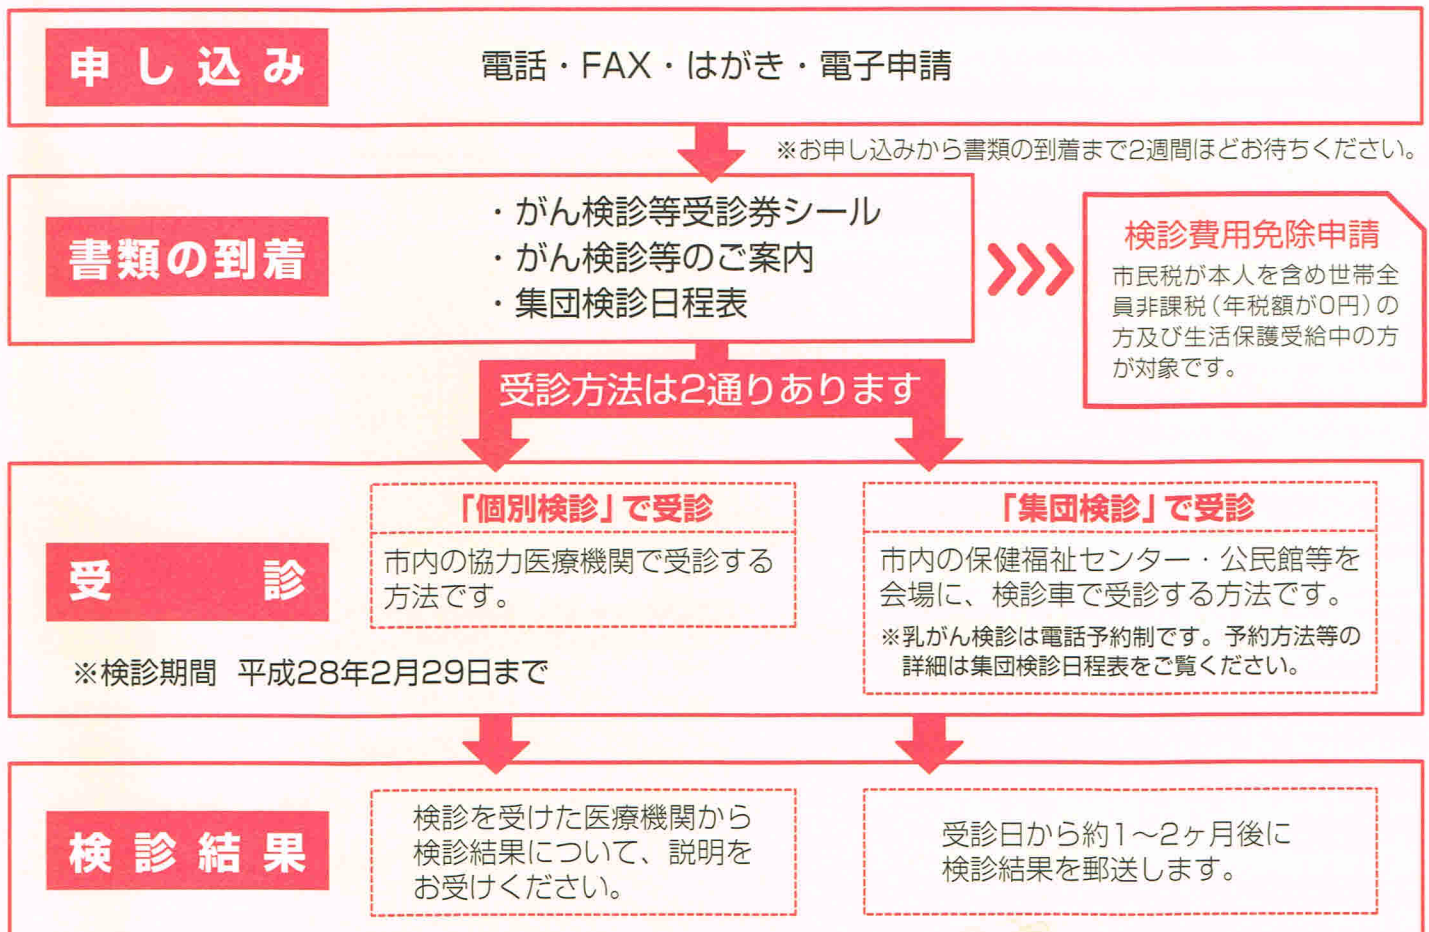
申し込み

電話・FAX・はがき・電子申請

※お申し込みから書類の到着まで2週間ほどお待ちください。

書類の到着

・がん検診等受診券シール
・がん検診等のご案内
・集団検診日程表

検診費用免除申請

市民税が本人を含め世帯全員非課税（年税額が0円）の方及び生活保護受給中の方が対象です。

受診方法は2通りあります

受　診

「個別検診」で受診

市内の協力医療機関で受診する方法です。

「集団検診」で受診

市内の保健福祉センター・公民館等を会場に、検診車で受診する方法です。

※乳がん検診は電話予約制です。予約方法等の詳細は集団検診日程表をご覧ください。

※検診期間　平成28年2月29日まで

検診結果

検診を受けた医療機関から検診結果について、説明をお受けください。

受診日から約1～2ヶ月後に検診結果を郵送します。